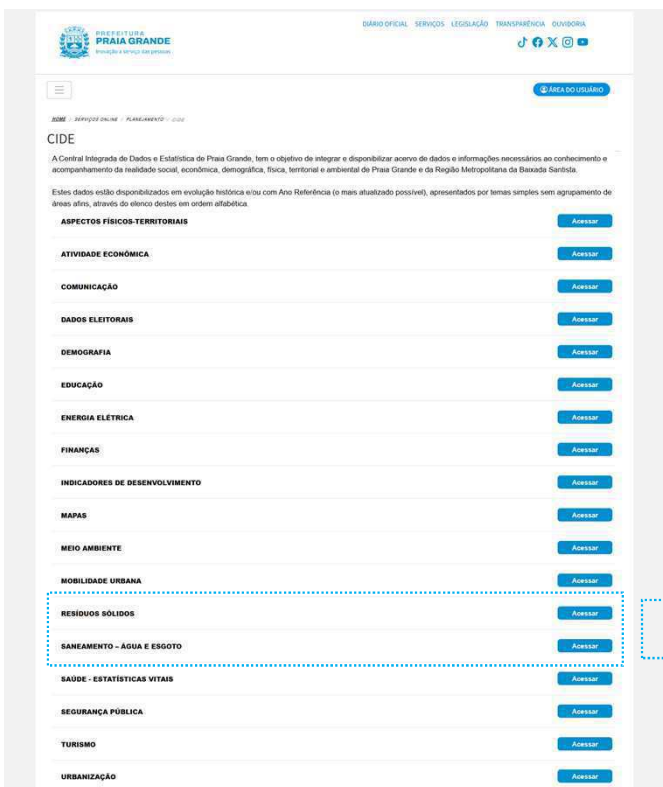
PREFEITURA
PRAIA GRANDE
Inovação e serviço das pessoas

DIÁRIO OFICIAL SERVIÇOS LEGISLAÇÃO TRANSPARÊNCIA OUVIDORIA

ÁREA DO USUÁRIO

HOME / SERVIÇOS ONLINE / PLANEJAMENTO / CIDE

CIDE

A Central Integrada de Dados e Estatística de Praia Grande, tem o objetivo de integrar e disponibilizar acervo de dados e informações necessários ao conhecimento e acompanhamento da realidade social, econômica, demográfica, física, territorial e ambiental de Praia Grande e da Região Metropolitana da Baixada Santista.

Estes dados estão disponibilizados em evolução histórica e/ou com Ano Referência (o mais atualizado possível), apresentados por temas simples sem agrupamento de áreas afins, através do elenco destes em ordem alfabética.

ASPECTOS FÍSICOS-TERRITORIAIS Acessar

ATIVIDADE ECONÔMICA Acessar

COMUNICAÇÃO Acessar

DADOS ELEITORAIS Acessar

DEMOGRAFIA Acessar

EDUCAÇÃO Acessar

ENERGIA ELÉTRICA Acessar

FINANÇAS Acessar

INDICADORES DE DESENVOLVIMENTO Acessar

MAPAS Acessar

MEIO AMBIENTE Acessar

MOBILIDADE URBANA Acessar

RESÍDUOS SÓLIDOS Acessar

SANEAMENTO – ÁGUA E ESGOTO Acessar

SAÚDE - ESTATÍSTICAS VITAIS Acessar

SEGURANÇA PÚBLICA Acessar

TURISMO Acessar

URBANIZAÇÃO Acessar